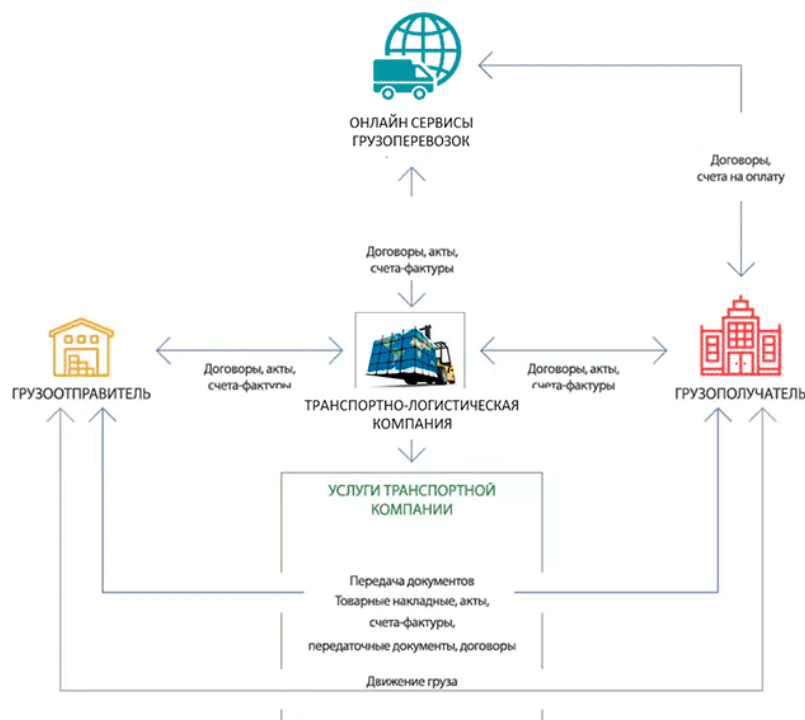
ОНЛАЙН СЕРВИСЫ ГРУЗОПЕРЕВОЗОК

Договоры, счета на оплату

Договоры, акты, счета-фактуры

ГРУЗООТПРАВИТЕЛЬ

Договоры, акты, счета-фактуры

ТРАНСПОРТНО-ЛОГИСТИЧЕСКАЯ КОМПАНИЯ

Договоры, акты, счета-фактуры

ГРУЗОПОЛУЧАТЕЛЬ

УСЛУГИ ТРАНСПОРТНОЙ КОМПАНИИ

Передача документов
Товарные накладные, акты, счета-фактуры, передаточные документы, договоры

Движение груза